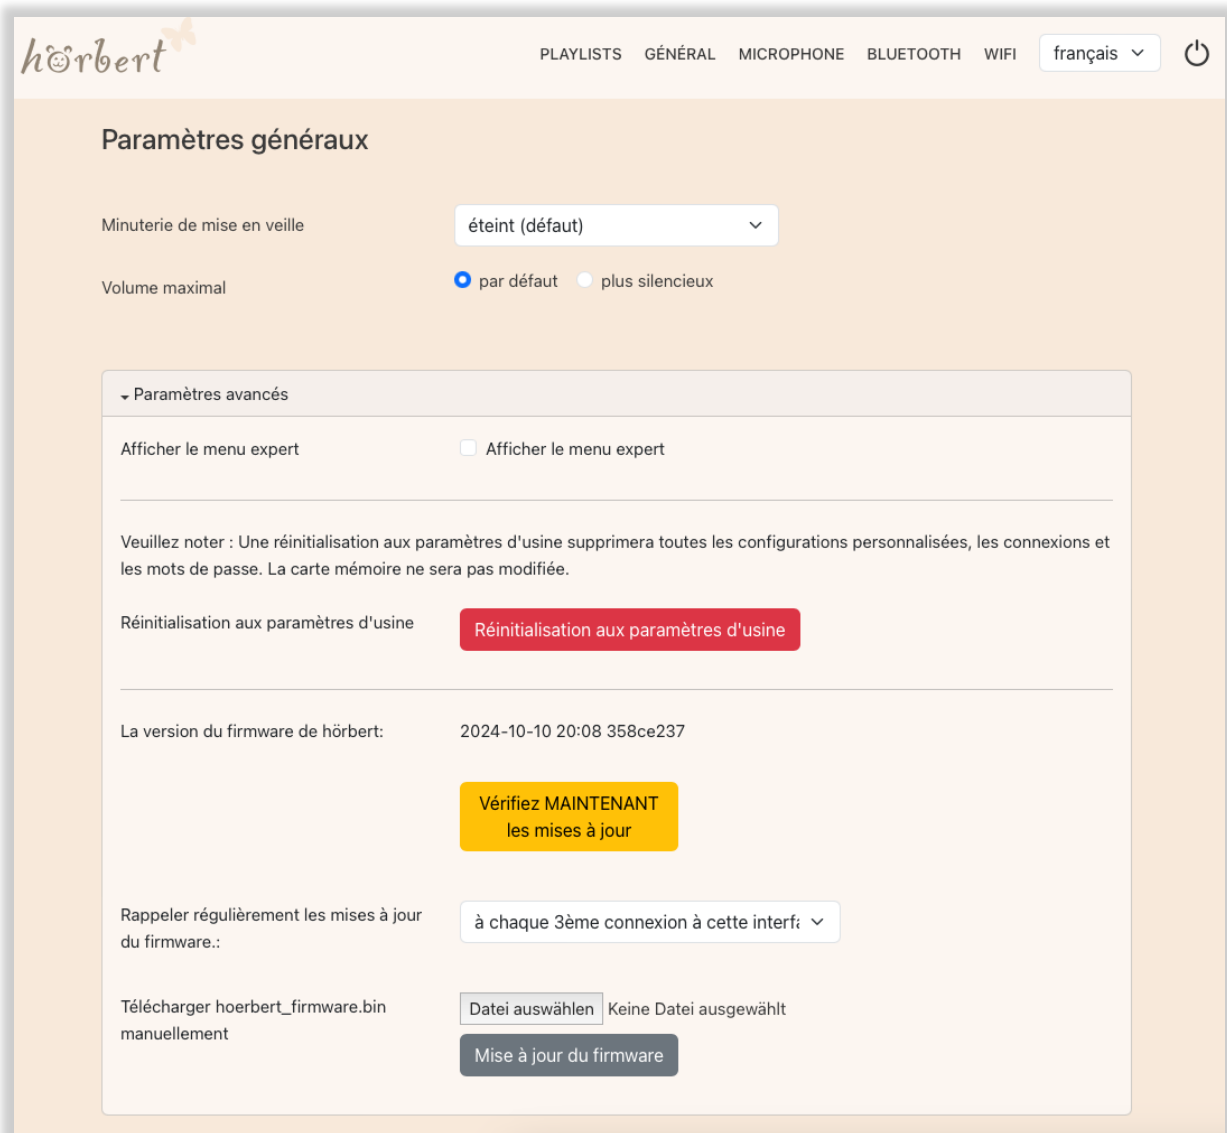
hörbert

PLAYLISTS GÉNÉRAL MICROPHONE BLUETOOTH WIFI français

Paramètres généraux

Minuterie de mise en veille éteint (défaut)

Volume maximal par défaut plus silencieux

Paramètres avancés

Afficher le menu expert Afficher le menu expert

Veuillez noter : Une réinitialisation aux paramètres d'usine supprimera toutes les configurations personnalisées, les connexions et les mots de passe. La carte mémoire ne sera pas modifiée.

Réinitialisation aux paramètres d'usine Réinitialisation aux paramètres d'usine

La version du firmware de hörbert: 2024-10-10 20:08 358ce237

Vérifiez MAINTENANT les mises à jour

Rappeler régulièrement les mises à jour du firmware.: à chaque 3ème connexion à cette interf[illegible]

Télécharger hoerbert_firmware.bin manuellement Datei auswählen Keine Datei ausgewählt

Mise à jour du firmware